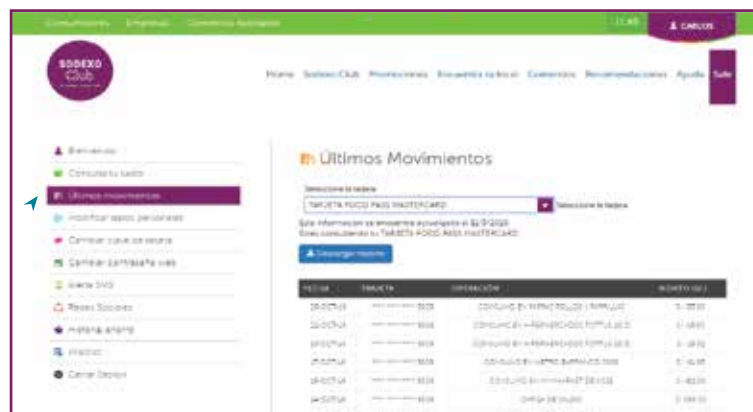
Consumidores Empresas Comercios Asociados

CARLOS

SODEXO Club

Home Sodexo Club Promociones Encuesta rá local Comercios Recomendaciones Ayuda Salir

Bienvenido

Consulta tu saldo

Últimos movimientos

Modificar datos personales

Cambiar clave de tarjeta

Cambiar contraseña web

Alerta SMS

Redes Sociales

Historial anterior

Premios

Cerrar Sesión

Últimos Movimientos

Seleccione la tarjeta

TARJETA FOOD PASS MASTERCARD

Seleccione la tarjeta

Esta información se encuentra actualizada al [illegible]

Estas consultando su TARJETA FOOD PASS MASTERCARD

Descargar reporte

| FECHA | TARJETA | OPERACIÓN | MONTO (S/.) |
|---|---|---|---|
| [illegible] | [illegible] | CONSUMO EN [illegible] | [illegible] |
| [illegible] | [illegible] | CONSUMO EN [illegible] | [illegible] |
| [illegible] | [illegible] | CONSUMO EN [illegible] | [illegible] |
| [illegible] | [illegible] | CONSUMO EN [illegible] | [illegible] |
| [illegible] | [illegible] | CONSUMO EN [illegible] | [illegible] |
| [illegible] | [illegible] | CARGA DE SALDO | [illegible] |